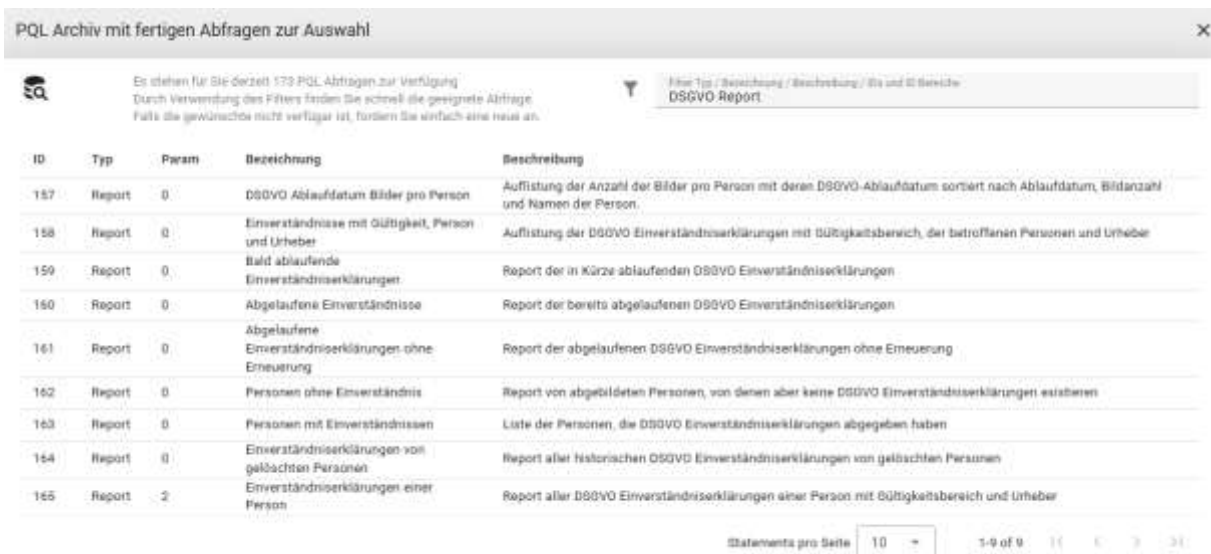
PQL Archiv mit fertigen Abfragen zur Auswahl

Es stehen für Sie derzeit 173 PQL Abfragen zur Verfügung
Durch Verwendung des Filters finden Sie schnell die geeignete Abfrage
Falls die gewünschte nicht verfügar ist, fordern Sie einfach eine neue an.

Filter Typ / Bezeichnung / Beschreibung / IDs und ID Bereiche
DSGVO Report

| ID | Typ | Param | Bezeichnung | Beschreibung |
|---|---|---|---|---|
| 157 | Report | 0 | DSGVO Ablaufdatum Bilder pro Person | Auflistung der Anzahl der Bilder pro Person mit deren DSGVO-Ablaufdatum sortiert nach Ablaufdatum, Bildanzahl und Namen der Person. |
| 158 | Report | 0 | Einverständnisse mit Gültigkeit, Person und Urheber | Auflistung der DSGVO Einverständniserklärungen mit Gültigkeitsbereich, der betroffenen Personen und Urheber |
| 159 | Report | 0 | Bald ablaufende Einverständniserklärungen | Report der in Kürze ablaufenden DSGVO Einverständniserklärungen |
| 160 | Report | 0 | Abgelaufene Einverständnisse | Report der bereits abgelaufenen DSGVO Einverständniserklärungen |
| 161 | Report | 0 | Abgelaufene Einverständniserklärungen ohne Erneuerung | Report der abgelaufenen DSGVO Einverständniserklärungen ohne Erneuerung |
| 162 | Report | 0 | Personen ohne Einverständnis | Report von abgebildeten Personen, von denen aber keine DSGVO Einverständniserklärungen existieren |
| 163 | Report | 0 | Personen mit Einverständnissen | Liste der Personen, die DSGVO Einverständniserklärungen abgegeben haben |
| 164 | Report | 0 | Einverständniserklärungen von gelöschten Personen | Report aller historischen DSGVO Einverständniserklärungen von gelöschten Personen |
| 165 | Report | 2 | Einverständniserklärungen einer Person | Report aller DSGVO Einverständniserklärungen einer Person mit Gültigkeitsbereich und Urheber |

Statements pro Seite 10
1-9 of 9